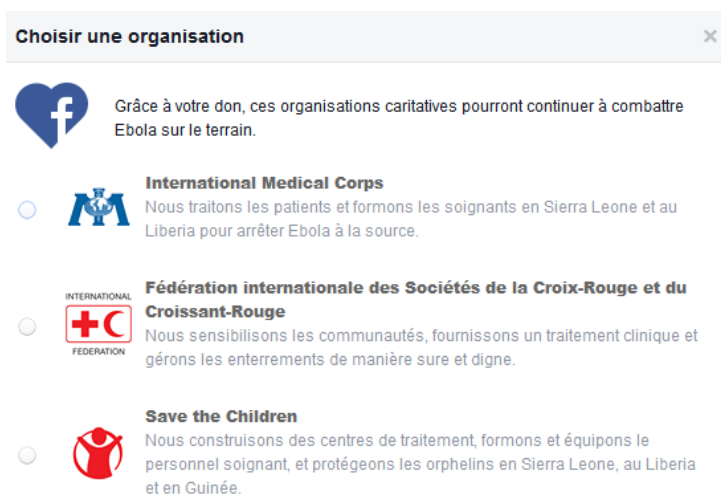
Choisir une organisation

×

Grâce à votre don, ces organisations caritatives pourront continuer à combattre Ebola sur le terrain.

International Medical Corps
Nous traitons les patients et formons les soignants en Sierra Leone et au Liberia pour arrêter Ebola à la source.

INTERNATIONAL
FEDERATION

Fédération internationale des Sociétés de la Croix-Rouge et du Croissant-Rouge
Nous sensibilisons les communautés, fournissons un traitement clinique et gérons les enterrements de manière sure et digne.

Save the Children
Nous construisons des centres de traitement, formons et équipons le personnel soignant, et protégeons les orphelins en Sierra Leone, au Liberia et en Guinée.